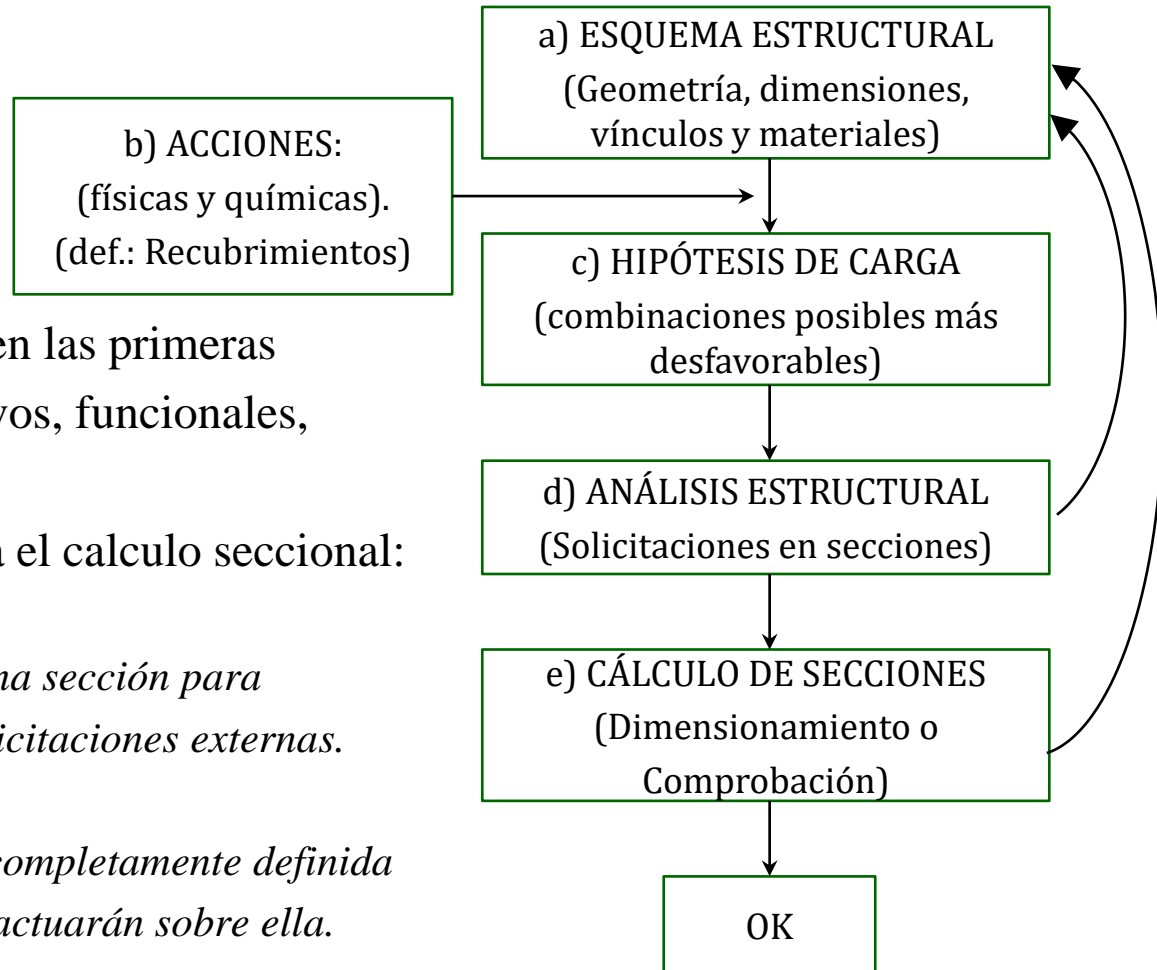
a) ESQUEMA ESTRUCTURAL
(Geometría, dimensiones, vínculos y materiales)

b) ACCIONES:
(físicas y químicas).
(def.: Recubrimientos)

c) HIPÓTESIS DE CARGA
(combinaciones posibles más desfavorables)

en las primeras
vos, funcionales,

a el calculo seccional:

d) ANÁLISIS ESTRUCTURAL
(Solicitaciones en secciones)

na sección para
licitaciones externas.

e) CÁLCULO DE SECCIONES
(Dimensionamiento o Comprobación)

ompletamente definida
actuarán sobre ella.

OK